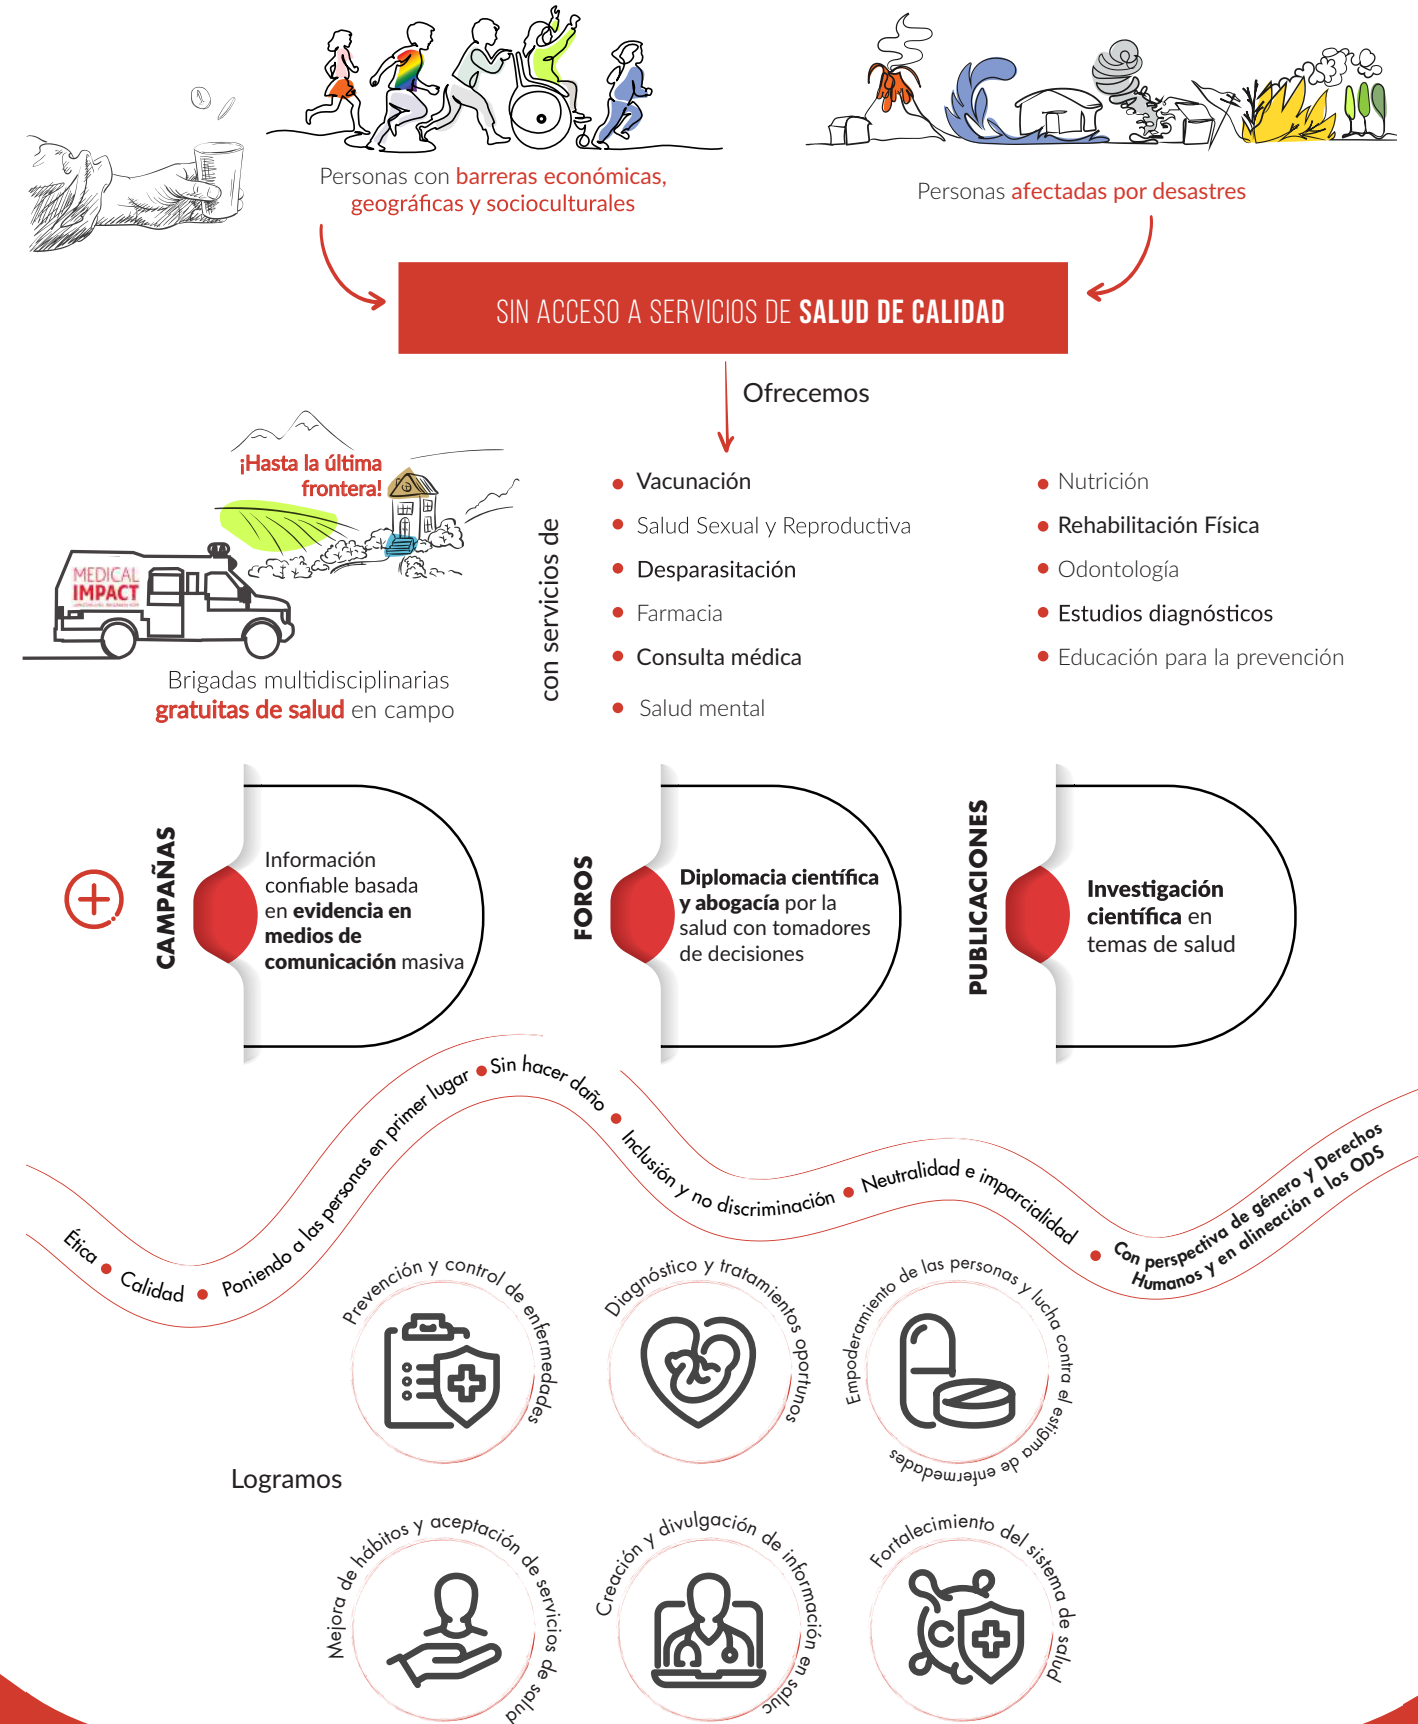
Personas con barreras económicas, geográficas y socioculturales

Personas afectadas por desastres

SIN ACCESO A SERVICIOS DE SALUD DE CALIDAD

Ofrecemos

¡Hasta la última frontera!

MEDICAL IMPACT

Brigadas multidisciplinarias gratuitas de salud en campo

con servicios de

- Vacunación
- Salud Sexual y Reproductiva
- Desparasitación
- Farmacia
- Consulta médica
- Salud mental

- Nutrición
- Rehabilitación Física
- Odontología
- Estudios diagnósticos
- Educación para la prevención

CAMPAÑAS

Información confiable basada en evidencia en medios de comunicación masiva

FOROS

Diplomacia científica y abogacía por la salud con tomadores de decisiones

PUBLICACIONES

Investigación científica en temas de salud

Ética • Calidad • Poniendo a las personas en primer lugar • Sin hacer daño • Inclusión y no discriminación • Neutralidad e imparcialidad • Con perspectiva de género y Derechos Humanos y en alineación a los ODS

Logramos

Prevención y control de enfermedades

Diagnóstico y tratamientos oportunos

Empoderamiento de las personas y lucha contra el estigma de enfermedades

Mejora de hábitos y aceptación de servicios de salud

Creación y divulgación de información en salud

Fortalecimiento del sistema de salud